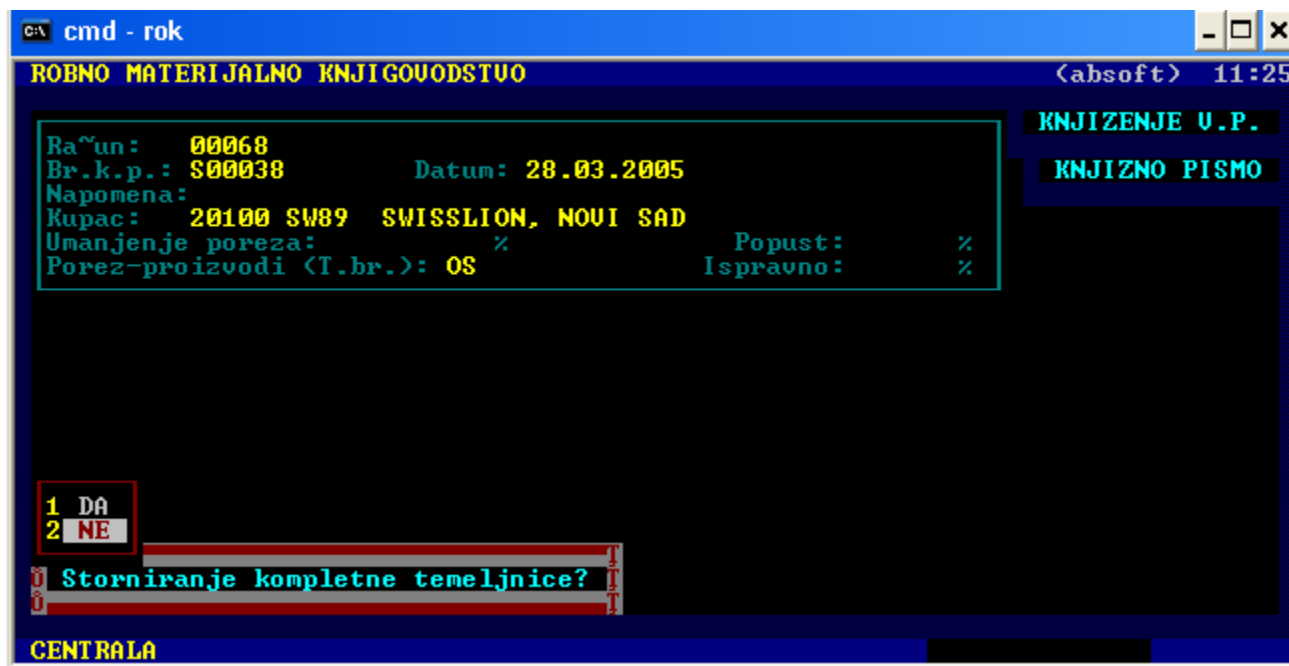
cmd - rok

ROBNO MATERIJALNO KNJIGOVODSTVO (absoft) 11:25

KNJIZENJE V.P.

KNJIZNO PISMO

Ra~un: 00068
Br.k.p.: S00038 Datum: 28.03.2005
Napomena:
Kupac: 20100 SW89 SWISSLION, NOVI SAD
Umanjenje poreza: % Popust: %
Porez-proizvodi (T.br.): OS Ispravno: %

1 DA
2 NE

Storniranje kompletne temeljnice?

CENTRALA